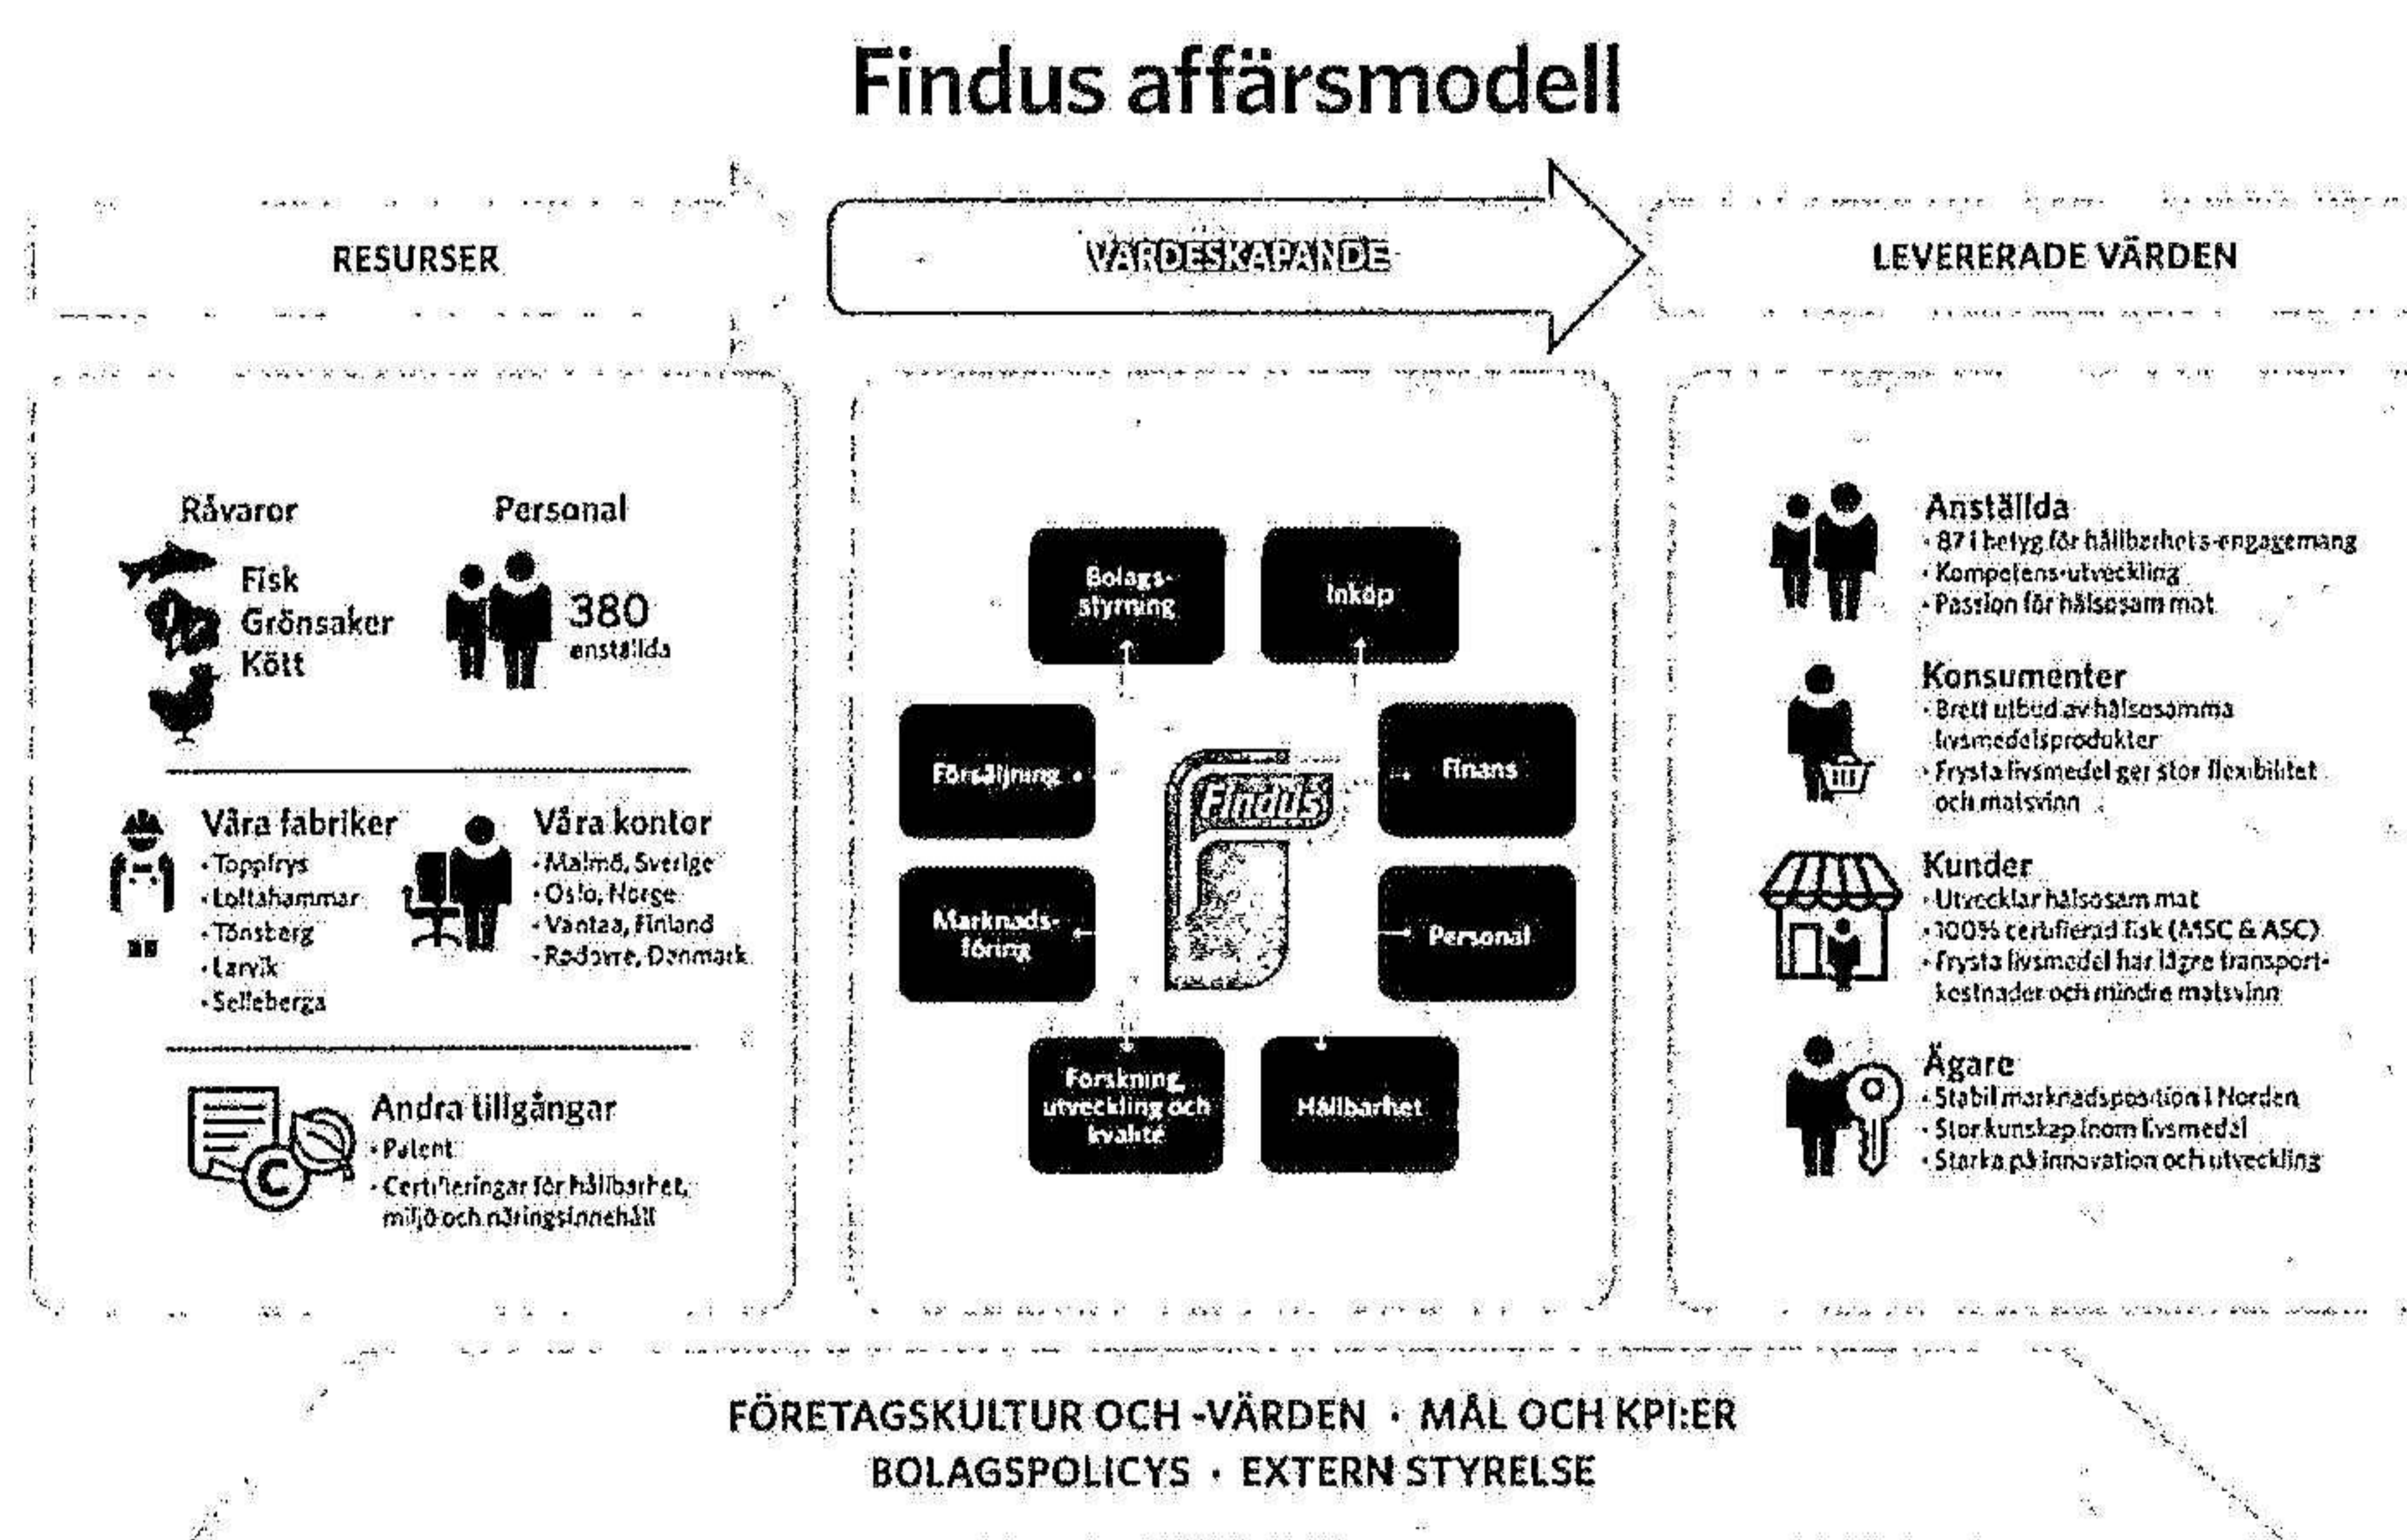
Findus affärsmodell

RESURSER

VÄRDESKAPANDE

LEVERERADE VÄRDEN

Råvaror
Fisk
Grönsaker
Kött

Personal
380
anställda

Våra fabriker
- Toppfrys
- Lottahammar
- Tönsberg
- Larvik
- Selleberga

Våra kontor
- Malmö, Sverige
- Oslo, Norge
- Vantaa, Finland
- Rødovre, Danmark

Andra tillgångar
- Patent
- Certifieringar för hållbarhet, miljö och näringsinnehåll

Bolags-styrning

Inköp

Försäljning

Findus

Finans

Marknads-föring

Personal

Forskning, utveckling och kvalité

Hållbarhet

Anställda
- 87 i betyg för hållbarhets-engagemang
- Kompetens-utveckling
- Passion för hälsosam mat

Konsumenter
- Brett utbud av hälsosamma livsmedelsprodukter
- Frysta livsmedel ger stor flexibilitet och matsvinn

Kunder
- Utvecklar hälsosam mat
- 100% certifierad fisk (MSC & ASC)
- Frysta livsmedel har lägre transport-kostnader och mindre matsvinn

Ägare
- Stabil marknadsposition i Norden
- Stor kunskap inom livsmedel
- Starka på innovation och utveckling

FÖRETAGSKULTUR OCH -VÄRDEN · MÅL OCH KPI:ER
BOLAGSPOLICYS · EXTERN STYRELSE